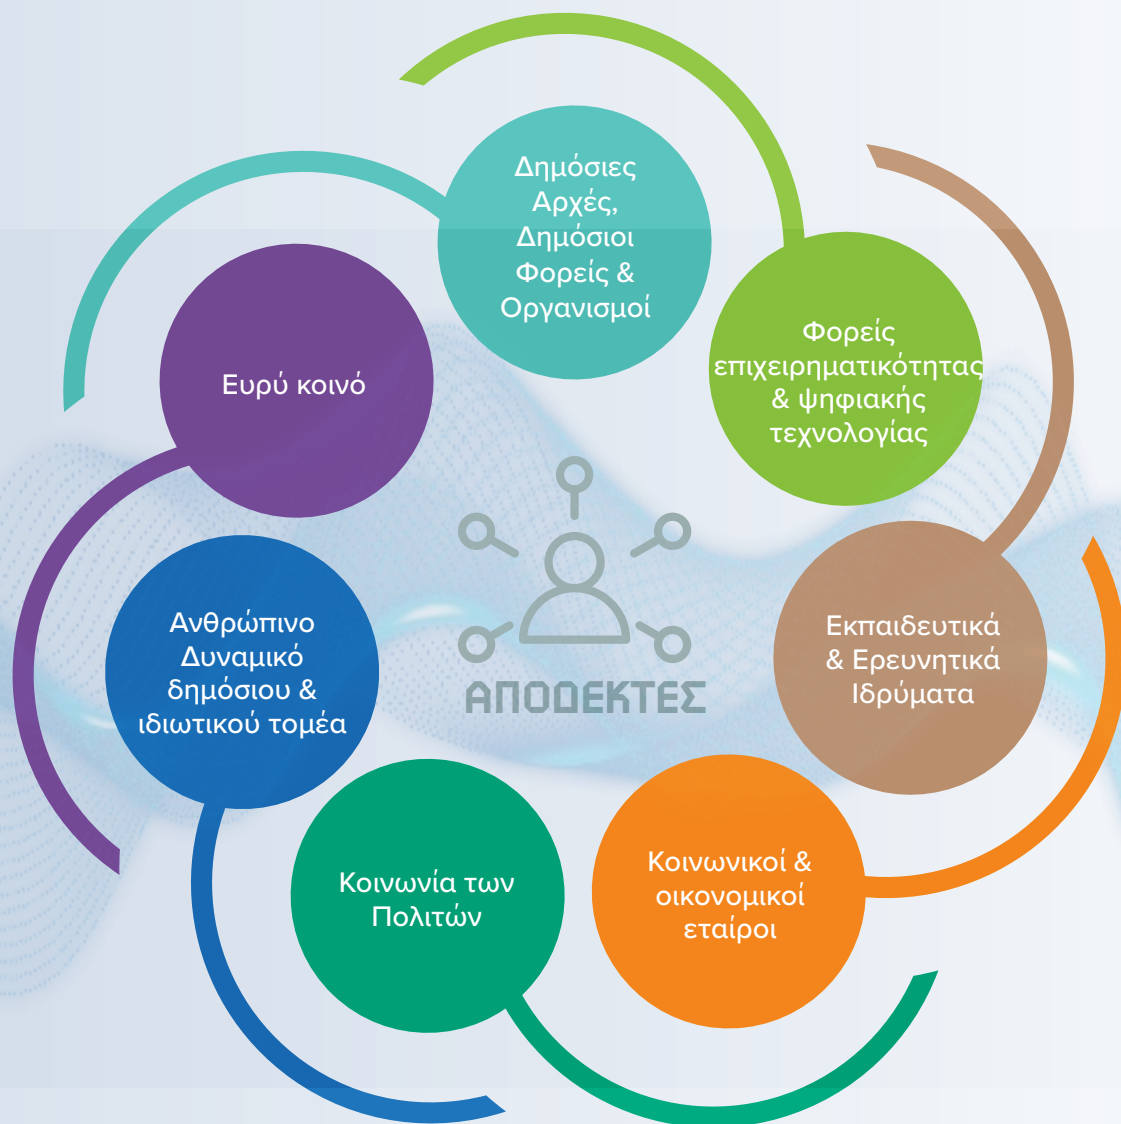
ΑΠΟΔΕΚΤΕΣ

Δημόσιες Αρχές, Δημόσιοι Φορείς & Οργανισμοί

Φορείς επιχειρηματικότητας & ψηφιακής τεχνολογίας

Εκπαιδευτικά & Ερευνητικά Ιδρύματα

Κοινωνικοί & οικονομικοί εταίροι

Κοινωνία των Πολιτών

Ανθρώπινο Δυναμικό δημόσιου & ιδιωτικού τομέα

Ευρύ κοινό